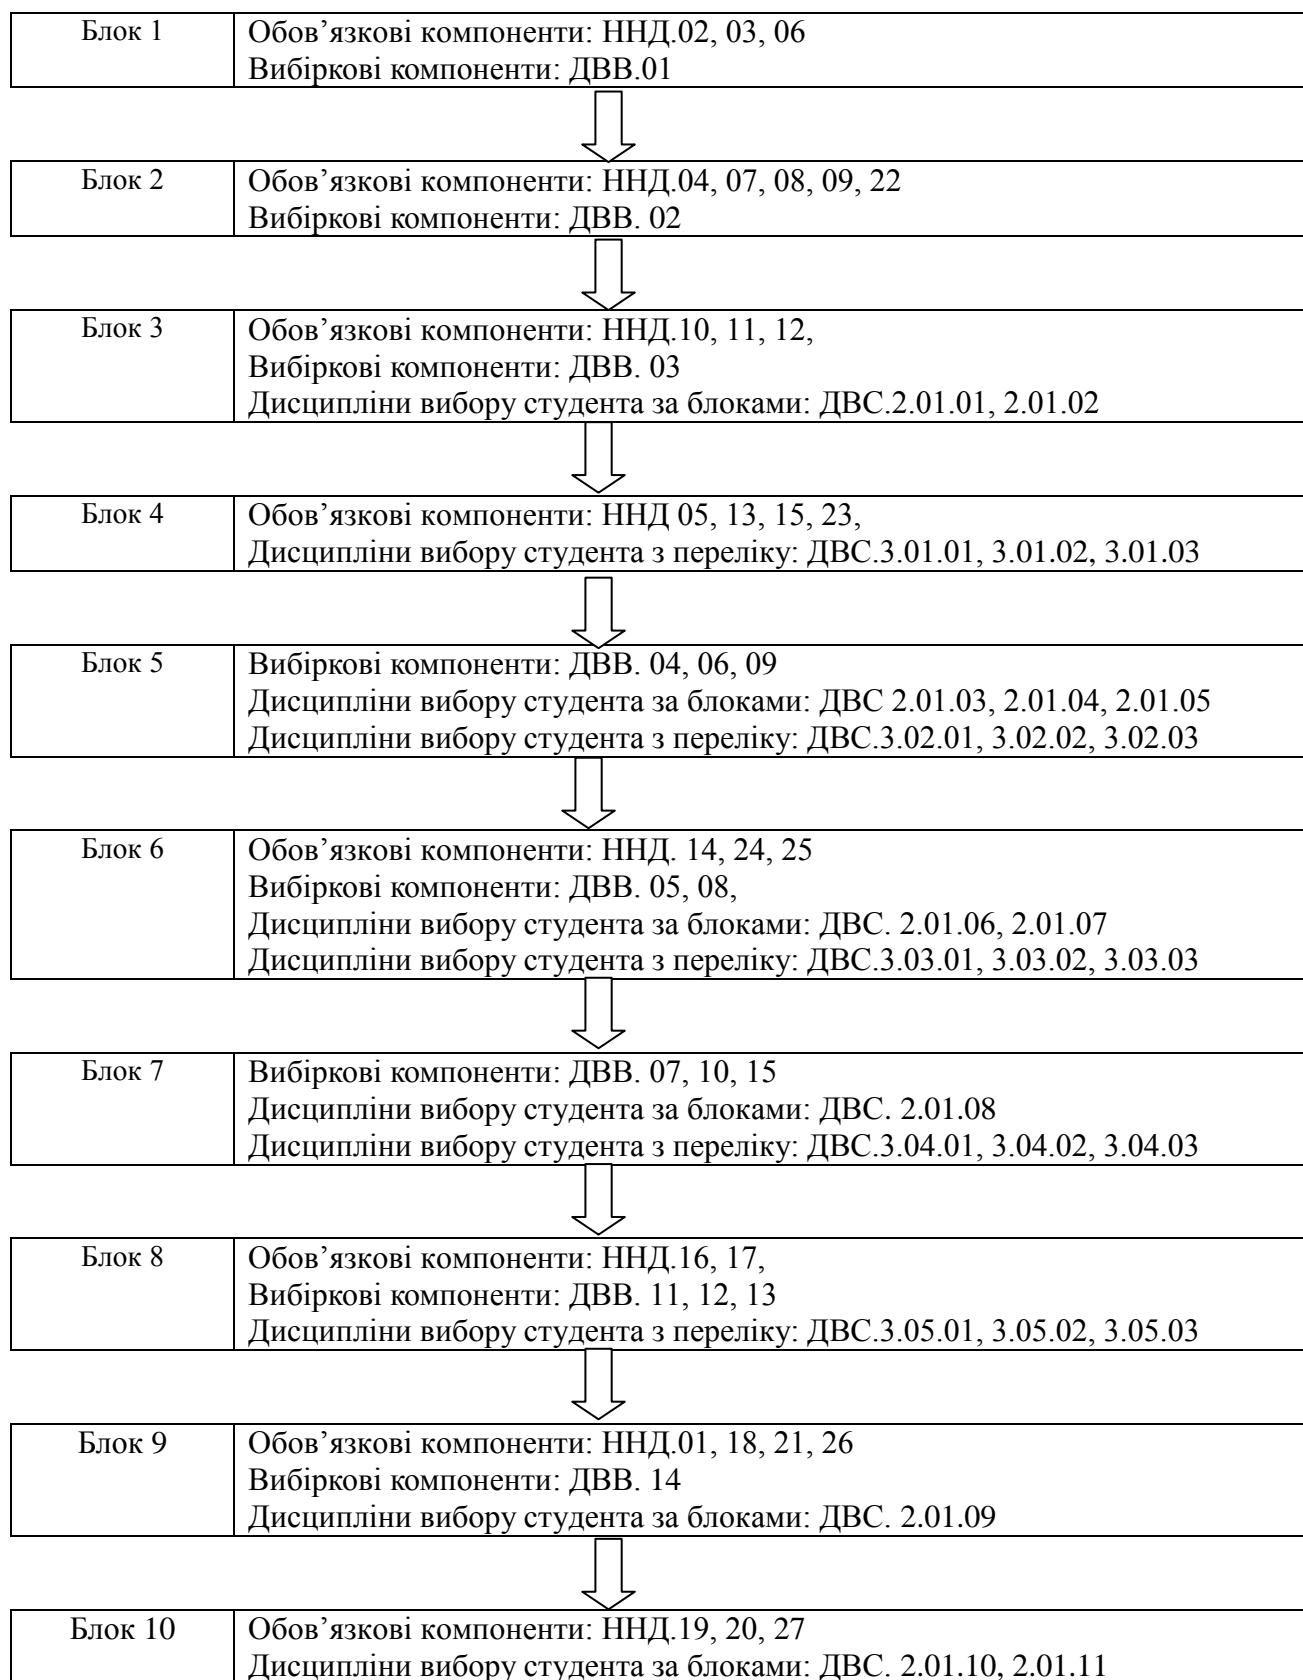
| Блок 1 | Обов’язкові компоненти: ННД.02, 03, 06<br>Вибіркові компоненти: ДВВ.01 |
|---|---|

| Блок 2 | Обов’язкові компоненти: ННД.04, 07, 08, 09, 22<br>Вибіркові компоненти: ДВВ. 02 |
|---|---|

| Блок 3 | Обов’язкові компоненти: ННД.10, 11, 12,<br>Вибіркові компоненти: ДВВ. 03<br>Дисципліни вибору студента за блоками: ДВС.2.01.01, 2.01.02 |
|---|---|

| Блок 4 | Обов’язкові компоненти: ННД 05, 13, 15, 23,<br>Дисципліни вибору студента з переліку: ДВС.3.01.01, 3.01.02, 3.01.03 |
|---|---|

| Блок 5 | Вибіркові компоненти: ДВВ. 04, 06, 09<br>Дисципліни вибору студента за блоками: ДВС 2.01.03, 2.01.04, 2.01.05<br>Дисципліни вибору студента з переліку: ДВС.3.02.01, 3.02.02, 3.02.03 |
|---|---|

| Блок 6 | Обов’язкові компоненти: ННД. 14, 24, 25<br>Вибіркові компоненти: ДВВ. 05, 08,<br>Дисципліни вибору студента за блоками: ДВС. 2.01.06, 2.01.07<br>Дисципліни вибору студента з переліку: ДВС.3.03.01, 3.03.02, 3.03.03 |
|---|---|

| Блок 7 | Вибіркові компоненти: ДВВ. 07, 10, 15<br>Дисципліни вибору студента за блоками: ДВС. 2.01.08<br>Дисципліни вибору студента з переліку: ДВС.3.04.01, 3.04.02, 3.04.03 |
|---|---|

| Блок 8 | Обов’язкові компоненти: ННД.16, 17,<br>Вибіркові компоненти: ДВВ. 11, 12, 13<br>Дисципліни вибору студента з переліку: ДВС.3.05.01, 3.05.02, 3.05.03 |
|---|---|

| Блок 9 | Обов’язкові компоненти: ННД.01, 18, 21, 26<br>Вибіркові компоненти: ДВВ. 14<br>Дисципліни вибору студента за блоками: ДВС. 2.01.09 |
|---|---|

| Блок 10 | Обов’язкові компоненти: ННД.19, 20, 27<br>Дисципліни вибору студента за блоками: ДВС. 2.01.10, 2.01.11 |
|---|---|